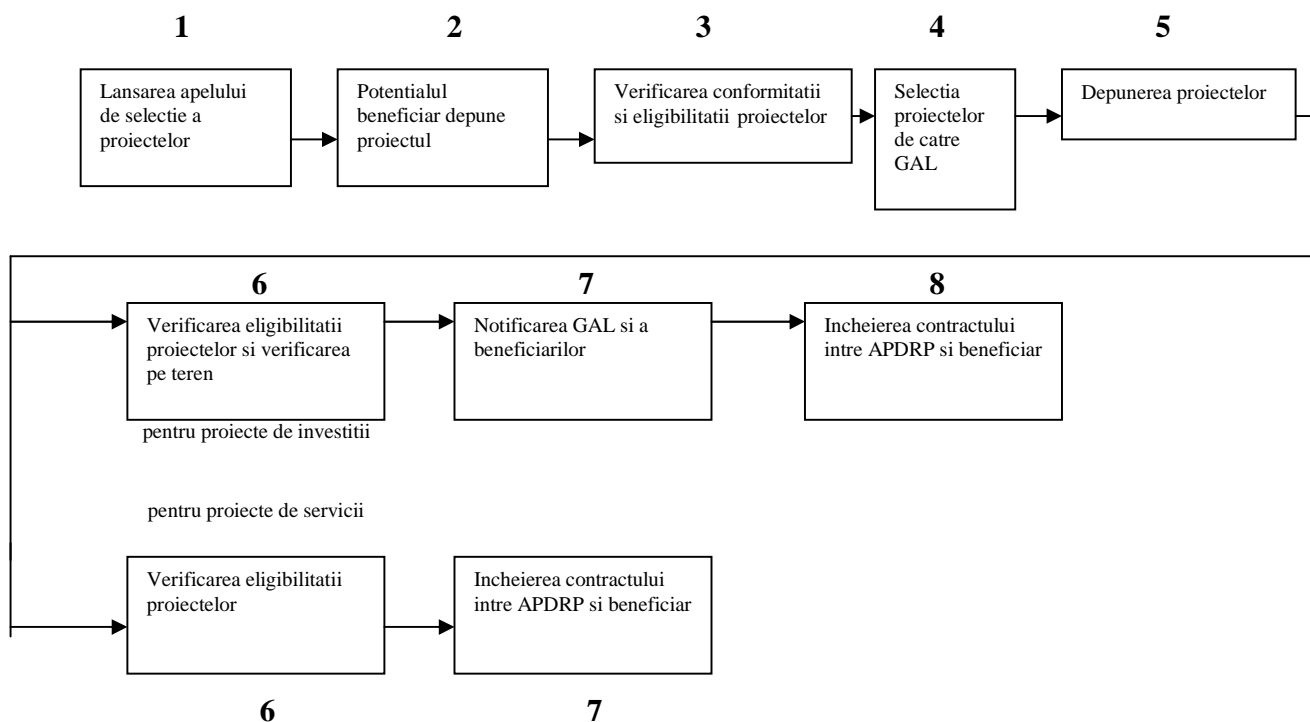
1

Lansarea apelului de selectie a proiectelor

2

Potentialul beneficiar depune proiectul

3

Verificarea conformitatii si eligibilitatii proiectelor

4

Selectia proiectelor de catre GAL

5

Depunerea proiectelor

6

Verificarea eligibilitatii proiectelor si verificarea pe teren

7

Notificarea GAL si a beneficiarilor

8

Incheierea contractului intre APDRP si beneficiar

pentru proiecte de investitii

pentru proiecte de servicii

Verificarea eligibilitatii proiectelor

Incheierea contractului intre APDRP si beneficiar

6

7